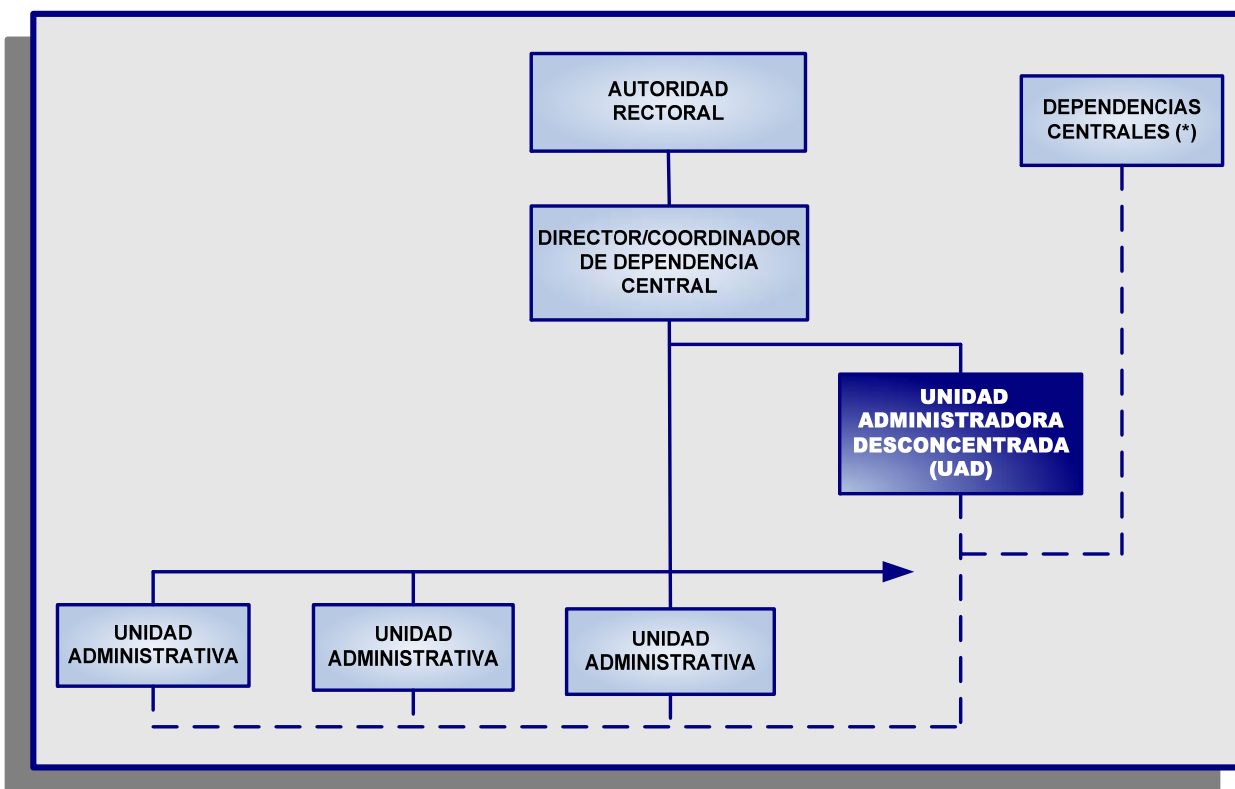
AUTORIDAD RECTORAL

DEPENDENCIAS CENTRALES (*)

DIRECTOR/COORDINADOR DE DEPENDENCIA CENTRAL

UNIDAD ADMINISTRADORA DESCONCENTRADA (UAD)

UNIDAD ADMINISTRATIVA

UNIDAD ADMINISTRATIVA

UNIDAD ADMINISTRATIVA